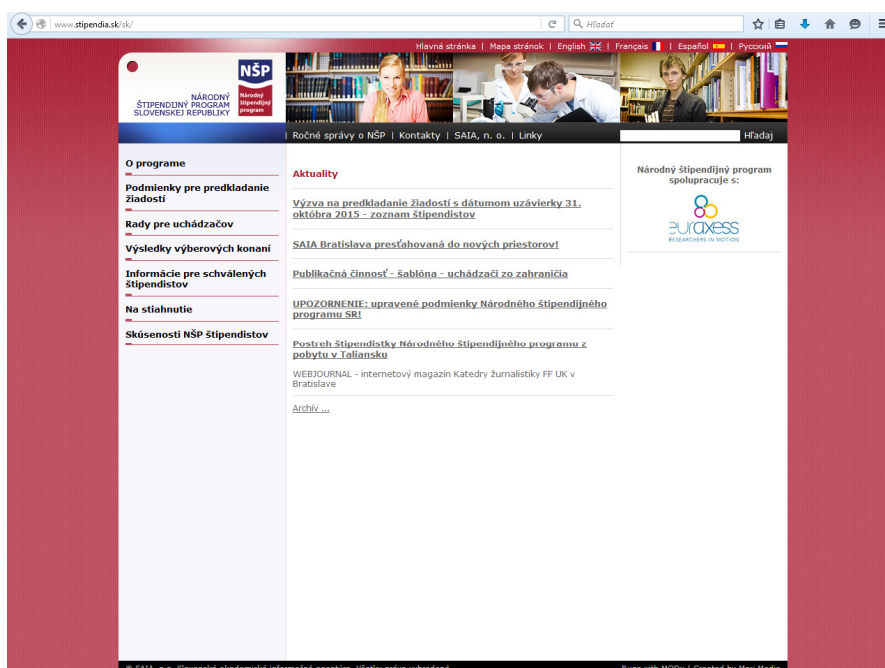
www.stipendia.sk/sk/

Hľadať

Hlavná stránka | Mapa stránok | English | Français | Español | Русский

NÁRODNÝ ŠTIPENDIJNÝ PROGRAM SLOVENSKEJ REPUBLIKY

NŠP Národný štipendijný program

| Ročné správy o NŠP | Kontakty | SAIA, n. o. | Linky

Hľadaj

O programe

Podmienky pre predkladanie žiadostí

Rady pre uchádzačov

Výsledky výberových konaní

Informácie pre schválených štipendistov

Na stiahnutie

Skúsenosti NŠP štipendistov

Aktuality

Výzva na predkladanie žiadostí s dátumom uzávierky 31. októbra 2015 - zoznam štipendistov

SAIA Bratislava presťahovaná do nových priestorov!

Publikačná činnosť - šablóna - uchádzači zo zahraničia

UPOZORNENIE: upravené podmienky Národného štipendijného programu SR!

Postreh štipendistky Národného štipendijného programu z pobytu v Taliansku

WEBJOURNAL - internetový magazín Katedry žurnalistiky FF UK v Bratislave

Archív ...

Národný štipendijný program spolupracuje s:

euraxess RESEARCHERS IN MOTION

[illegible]